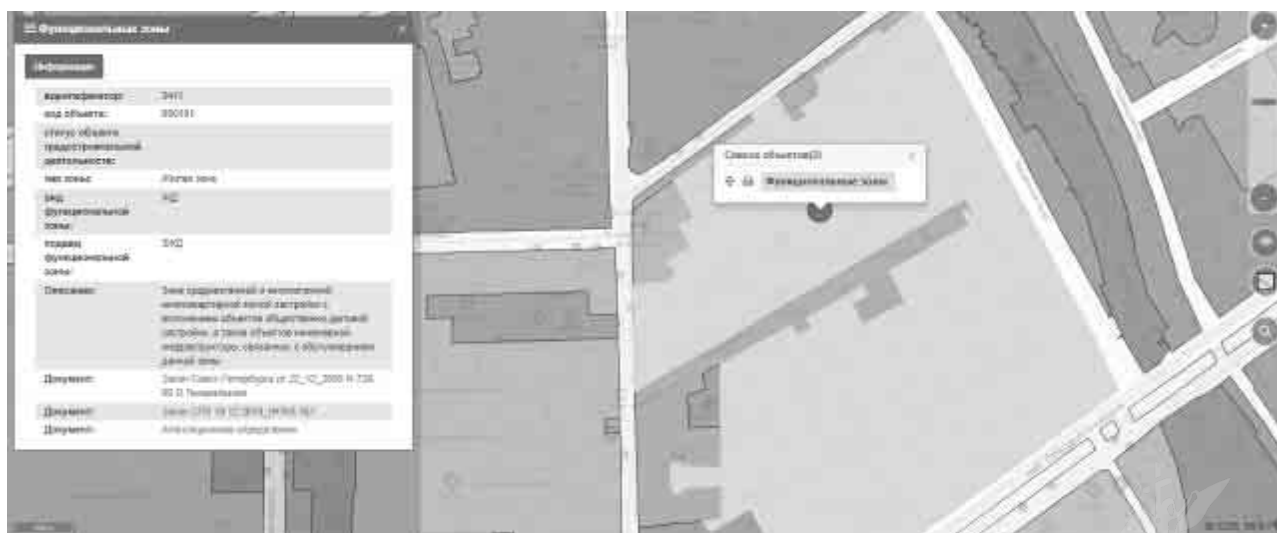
Функциональные зоны

Информация

| идентификатор: | 3411 |
|---|---|
| код объекта: | 850101 |
| статус объекта градостроительной деятельности: | |
| тип зоны: | Жилая зона |
| вид функциональной зоны: | ЖД |
| индекс функциональной зоны: | ЗЖД |
| Описание: | Зона среднеэтажной и многоэтажной многоквартирной жилой застройки с включением объектов общественно деловой застройки, а также объектов инженерной инфраструктуры, связанных с обслуживанием данной зоны |
| Документ: | Закон Санкт-Петербурга от 22_12_2005 N 728-99 О Генеральном |
| Документ: | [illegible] |
| Документ: | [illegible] |

Список объектов(2)

Функциональные зоны